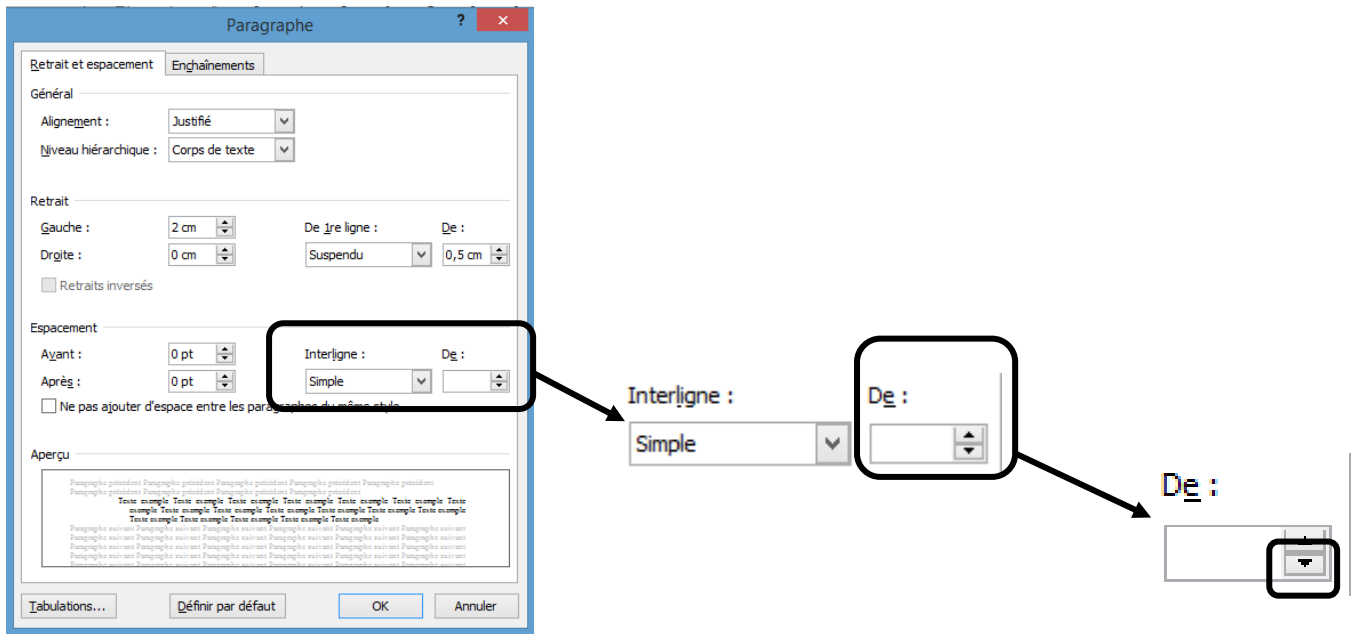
Paragraphe

Retrait et espacement | Enchaînements

Général

Alignement : Justifié

Niveau hiérarchique : Corps de texte

Retrait

Gauche : 2 cm

Droite : 0 cm

De 1re ligne : Suspendu

De : 0,5 cm

Retraits inversés

Espacement

Avant : 0 pt

Après : 0 pt

Interligne : Simple

De :

Ne pas ajouter d'espace entre les paragraphes du même style

Aperçu

Paragraphe précédent Paragraphe précédent Paragraphe précédent Paragraphe précédent Paragraphe précédent Paragraphe précédent Paragraphe précédent Paragraphe précédent
Texte exemple Texte exemple Texte exemple Texte exemple Texte exemple Texte exemple Texte exemple Texte exemple Texte exemple Texte exemple Texte exemple Texte exemple Texte exemple Texte exemple Texte exemple Texte exemple Texte exemple Texte exemple Texte exemple Texte exemple Texte exemple Texte exemple
Paragraphe suivant Paragraphe suivant Paragraphe suivant Paragraphe suivant Paragraphe suivant Paragraphe suivant Paragraphe suivant Paragraphe suivant Paragraphe suivant Paragraphe suivant Paragraphe suivant Paragraphe suivant Paragraphe suivant Paragraphe suivant Paragraphe suivant Paragraphe suivant Paragraphe suivant Paragraphe suivant Paragraphe suivant Paragraphe suivant

Tabulations... | Définir par défaut | OK | Annuler

Interligne :
Simple

De :

De :